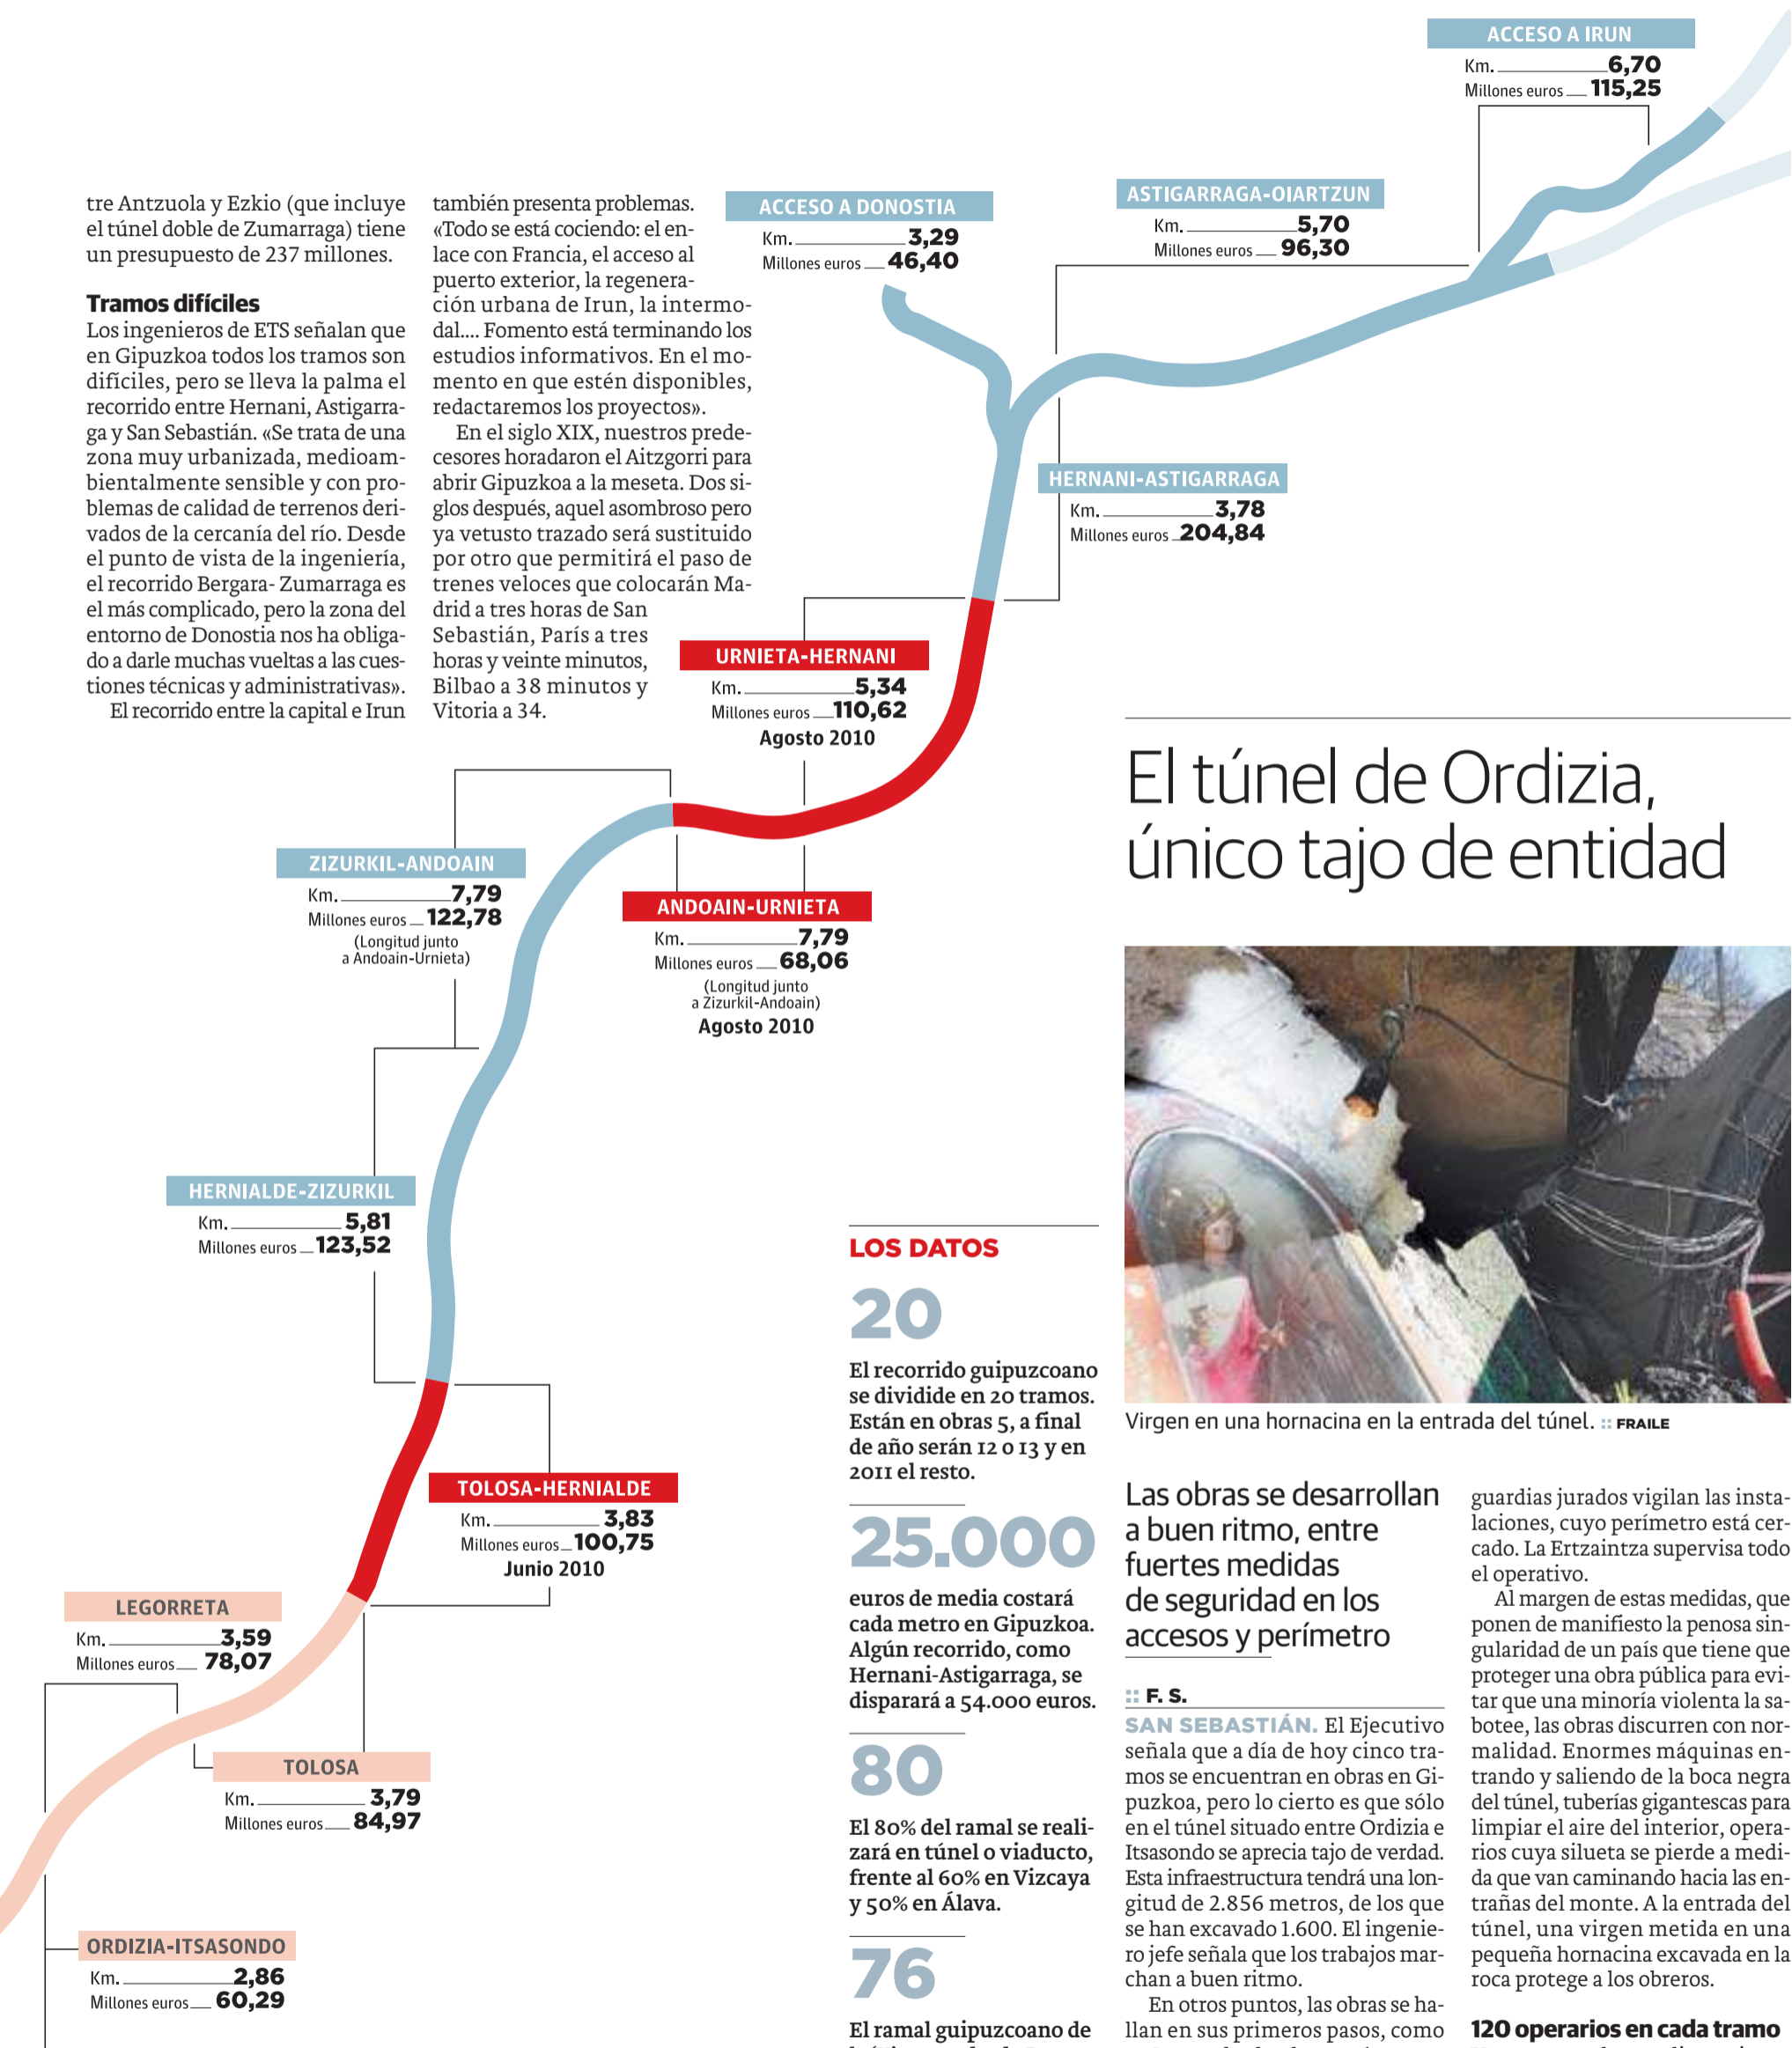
tre Antzuola y Ezkio (que incluye el túnel doble de Zumarraga) tiene un presupuesto de 237 millones.

**Tramos difíciles**
Los ingenieros de ETS señalan que en Gipuzkoa todos los tramos son difíciles, pero se lleva la palma el recorrido entre Hernani, Astigarraga y San Sebastián. «Se trata de una zona muy urbanizada, medioambientalmente sensible y con problemas de calidad de terrenos derivados de la cercanía del río. Desde el punto de vista de la ingeniería, el recorrido Bergara- Zumarraga es el más complicado, pero la zona del entorno de Donostia nos ha obligado a darle muchas vueltas a las cuestiones técnicas y administrativas».

El recorrido entre la capital e Irun también presenta problemas. «Todo se está cociendo: el enlace con Francia, el acceso al puerto exterior, la regeneración urbana de Irun, la intermodal.... Fomento está terminando los estudios informativos. En el momento en que estén disponibles, redactaremos los proyectos».

En el siglo XIX, nuestros predecesores horadaron el Aitzgorri para abrir Gipuzkoa a la meseta. Dos siglos después, aquel asombroso pero ya vetusto trazado será sustituido por otro que permitirá el paso de trenes veloces que colocarán Madrid a tres horas de San Sebastián, París a tres horas y veinte minutos, Bilbao a 38 minutos y Vitoria a 34.

ACCESO A IRUN
Km. 6,70
Millones euros 115,25

ASTIGARRAGA-OIARTZUN
Km. 5,70
Millones euros 96,30

ACCESO A DONOSTIA
Km. 3,29
Millones euros 46,40

HERNANI-ASTIGARRAGA
Km. 3,78
Millones euros 204,84

URNIETA-HERNANI
Km. 5,34
Millones euros 110,62
Agosto 2010

ZIZURKIL-ANDOAIN
Km. 7,79
Millones euros 122,78
(Longitud junto a Andoain-Urnieta)

ANDOAIN-URNIETA
Km. 7,79
Millones euros 68,06
(Longitud junto a Zizurkil-Andoain)
Agosto 2010

HERNIALDE-ZIZURKIL
Km. 5,81
Millones euros 123,52

TOLOSA-HERNIALDE
Km. 3,83
Millones euros 100,75
Junio 2010

LEGORRETA
Km. 3,59
Millones euros 78,07

TOLOSA
Km. 3,79
Millones euros 84,97

ORDIZIA-ITSASONDO
Km. 2,86
Millones euros 60,29

LOS DATOS

20
El recorrido guipuzcoano se dividide en 20 tramos. Están en obras 5, a final de año serán 12 o 13 y en 2011 el resto.

25.000
euros de media costará cada metro en Gipuzkoa. Algún recorrido, como Hernani-Astigarraga, se disparará a 54.000 euros.

80
El 80% del ramal se realizará en túnel o viaducto, frente al 60% en Vizcaya y 50% en Álava.

76
El ramal guipuzcoano de

El túnel de Ordizia, único tajo de entidad

Virgen en una hornacina en la entrada del túnel. :: FRAILE

Las obras se desarrollan a buen ritmo, entre fuertes medidas de seguridad en los accesos y perímetro

:: F. S.
SAN SEBASTIÁN. El Ejecutivo señala que a día de hoy cinco tramos se encuentran en obras en Gipuzkoa, pero lo cierto es que sólo en el túnel situado entre Ordizia e Itsasondo se aprecia tajo de verdad. Esta infraestructura tendrá una longitud de 2.856 metros, de los que se han excavado 1.600. El ingeniero jefe señala que los trabajos marchan a buen ritmo.

En otros puntos, las obras se hallan en sus primeros pasos, como

guardias jurados vigilan las instalaciones, cuyo perímetro está cercado. La Ertzaintza supervisa todo el operativo.

Al margen de estas medidas, que ponen de manifiesto la penosa singularidad de un país que tiene que proteger una obra pública para evitar que una minoría violenta la sabotee, las obras discurren con normalidad. Enormes máquinas entrando y saliendo de la boca negra del túnel, tuberías gigantescas para limpiar el aire del interior, operarios cuya silueta se pierde a medida que van caminando hacia las entrañas del monte. A la entrada del túnel, una virgen metida en una pequeña hornacina excavada en la roca protege a los obreros.

**120 operarios en cada tramo**